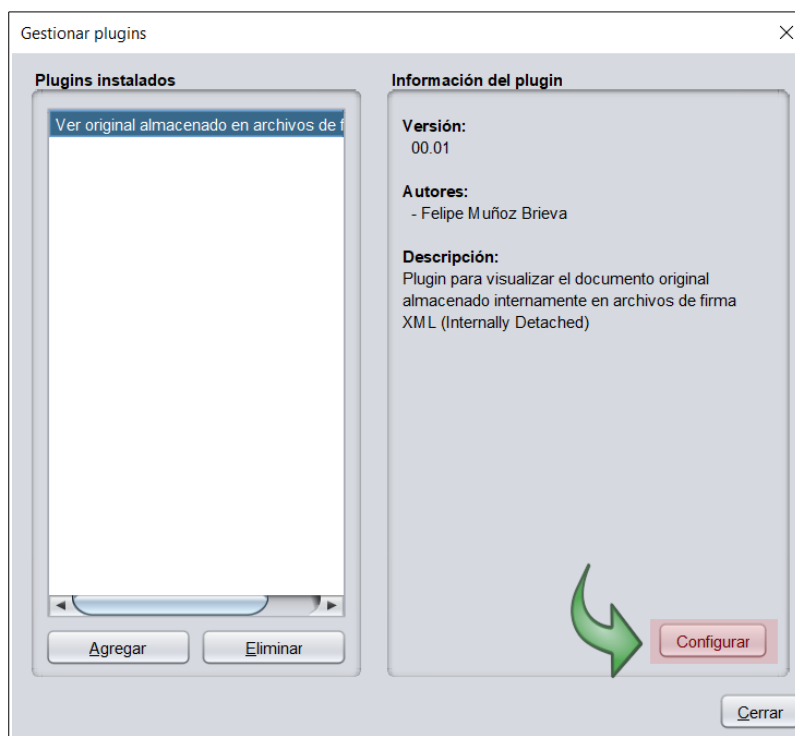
Gestionar plugins

Plugins instalados

Ver original almacenado en archivos de f

Agregar

Eliminar

Información del plugin

Versión:
00.01

Autores:
- Felipe Muñoz Brieva

Descripción:
Plugin para visualizar el documento original almacenado internamente en archivos de firma XML (Internally Detached)

Configurar

Cerrar